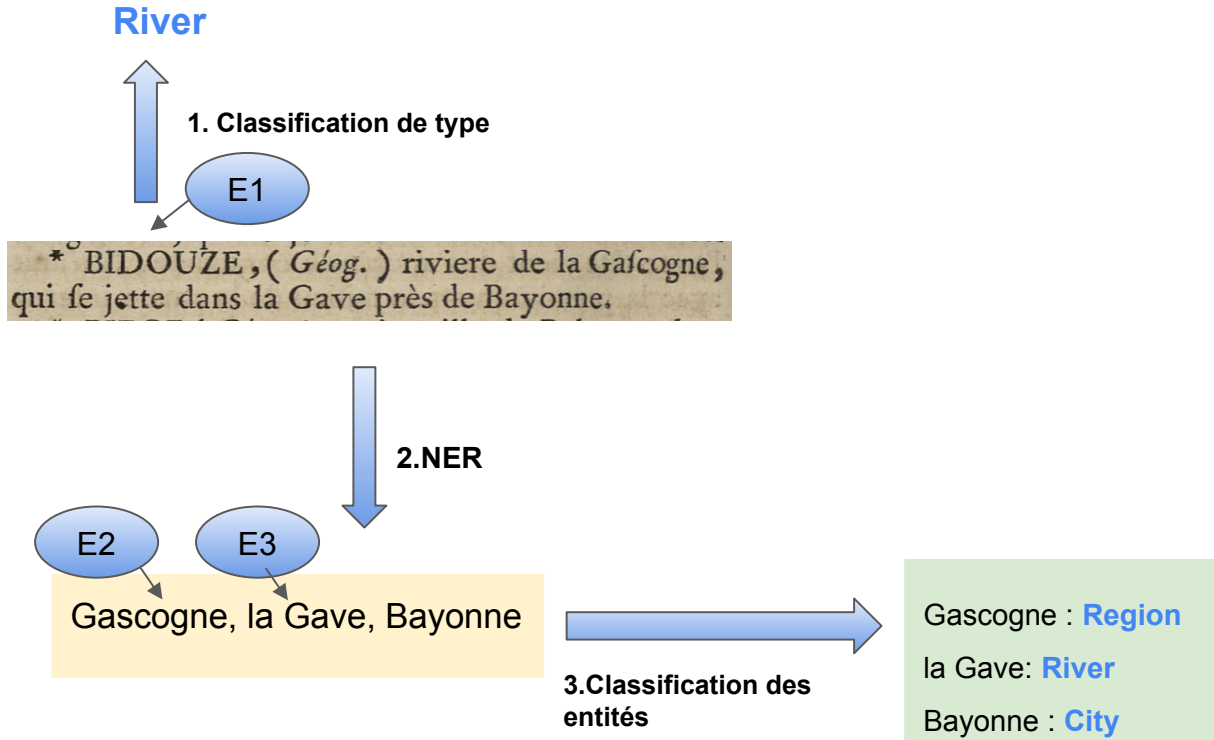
River

1. Classification de type

E1

* BIDOUZE, (Géog.) riviere de la Gaſcogne, qui ſe jette dans la Gave près de Bayonne.

2.NER

E2

E3

Gascogne, la Gave, Bayonne

3.Classification des entités

Gascogne : Region

la Gave: River

Bayonne : City